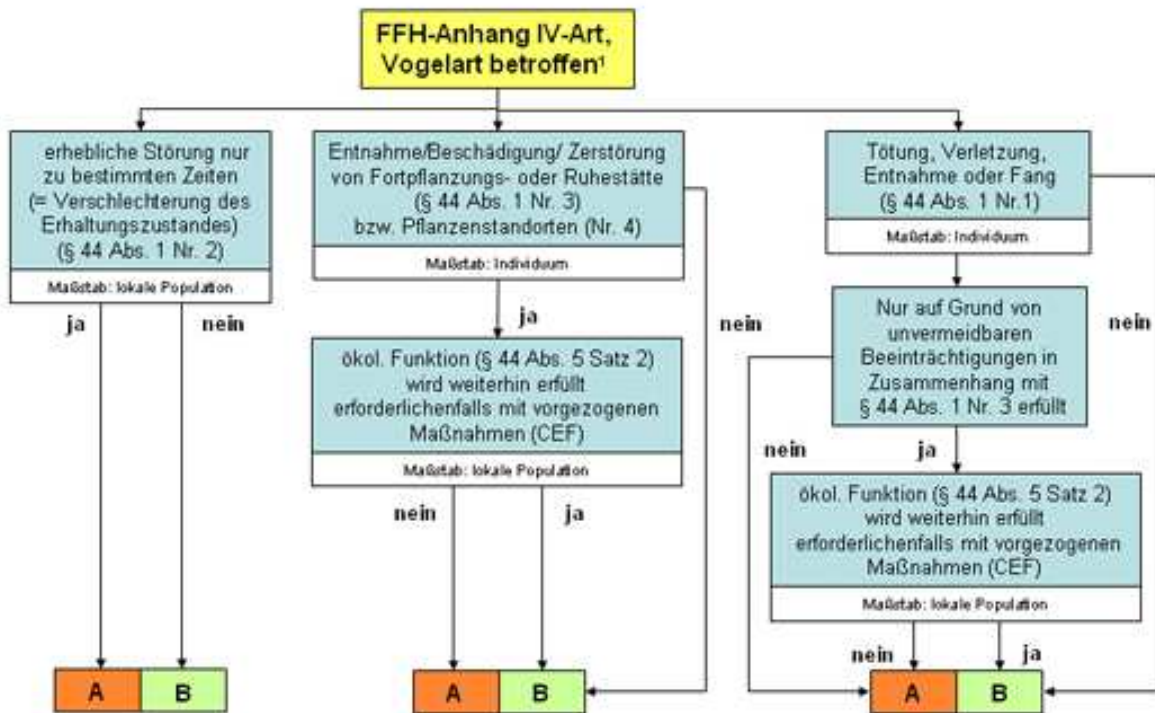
FFH-Anhang IV-Art, Vogelart betroffen¹

erhebliche Störung nur zu bestimmten Zeiten (= Verschlechterung des Erhaltungszustandes) (§ 44 Abs. 1 Nr. 2)

Maßstab: lokale Population

ja

nein

A

B

Entnahme/Beschädigung/ Zerstörung von Fortpflanzungs- oder Ruhestätte (§ 44 Abs. 1 Nr. 3) bzw. Pflanzenstandorten (Nr. 4)

Maßstab: Individuum

ja

nein

ökol. Funktion (§ 44 Abs. 5 Satz 2) wird weiterhin erfüllt erforderlichenfalls mit vorgezogenen Maßnahmen (CEF)

Maßstab: lokale Population

nein

ja

A

B

Tötung, Verletzung, Entnahme oder Fang (§ 44 Abs. 1 Nr.1)

Maßstab: Individuum

Nur auf Grund von unvermeidbaren Beeinträchtigungen in Zusammenhang mit § 44 Abs. 1 Nr. 3 erfüllt

nein

nein

ja

ökol. Funktion (§ 44 Abs. 5 Satz 2) wird weiterhin erfüllt erforderlichenfalls mit vorgezogenen Maßnahmen (CEF)

Maßstab: lokale Population

nein

ja

A

B